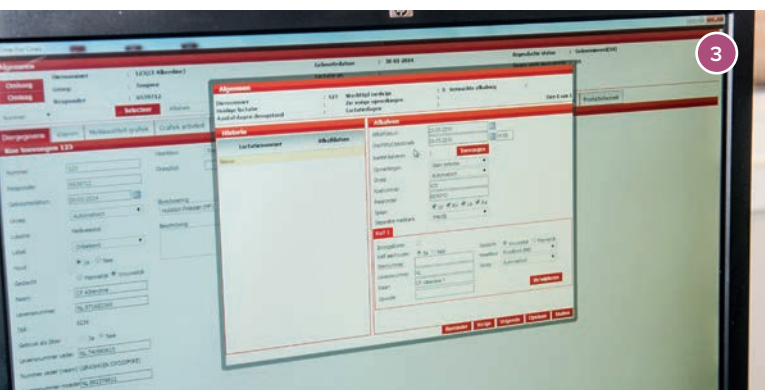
3

Algemeen

Historie

Afkalven

Toevoegen

Kalf 1

Verwijderen

Annuleren

Vorige

Volgende

Opslaan

Sluiten

Selecteer

Afdrukken

Diergegevens

Ontkoeling

Ontkoeling

30 01 2024

Automatisch

Bedrijfsgrootte

Pasgeboren